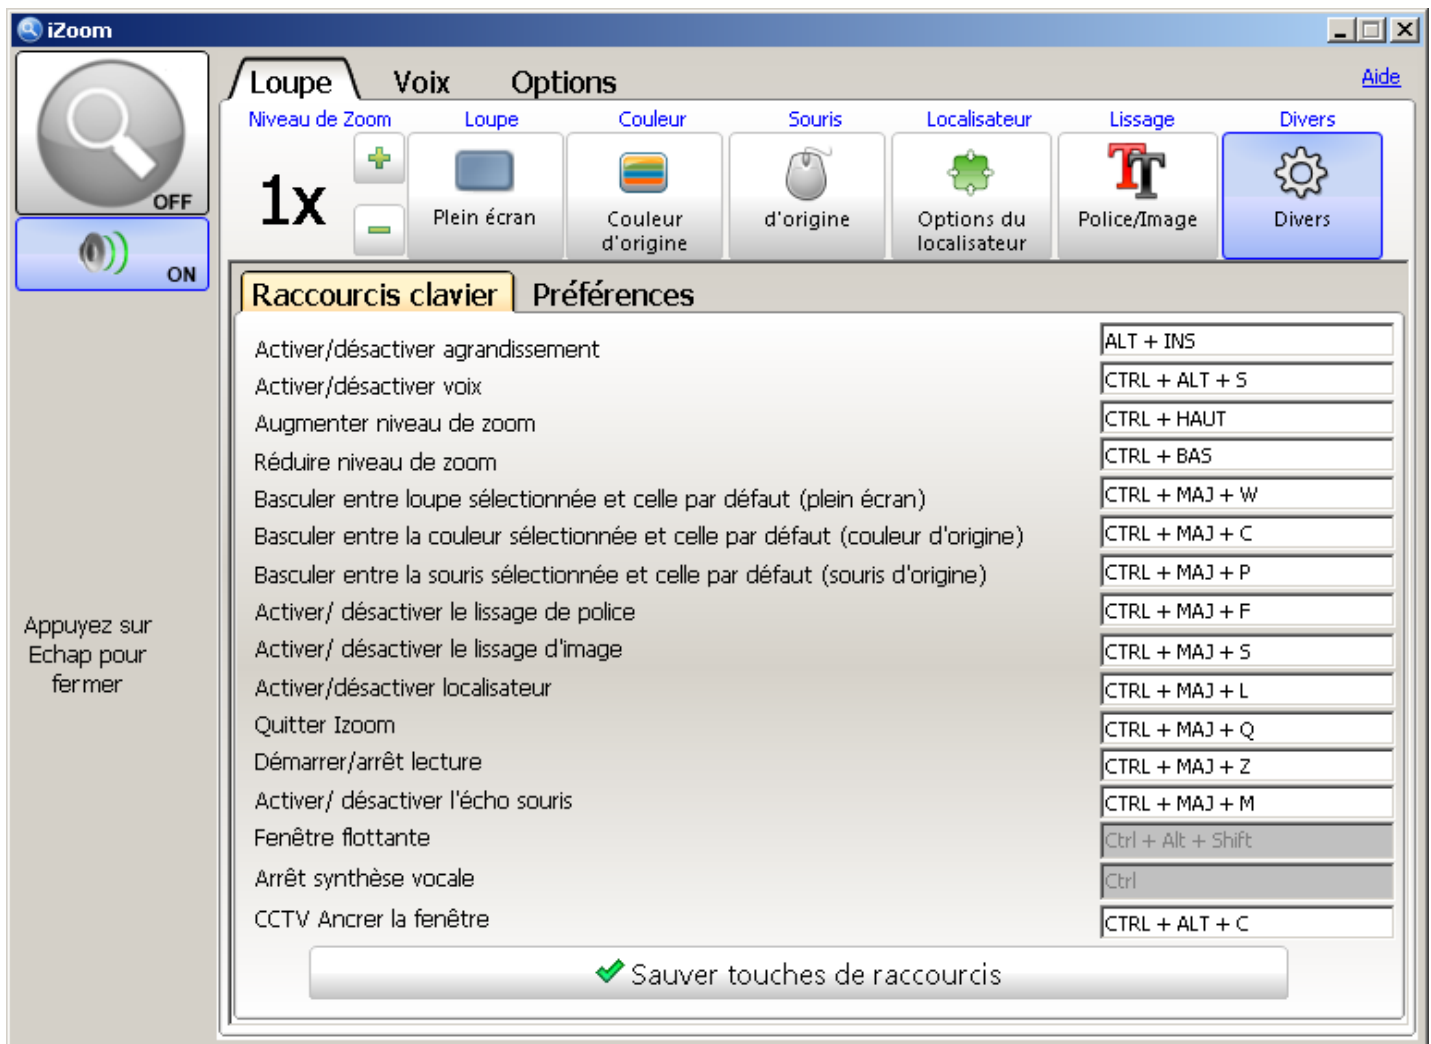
iZoom

OFF

ON

Appuyez sur Echap pour fermer

Loupe Voix Options

Aide

Niveau de Zoom
1x
+
−

Loupe
Plein écran

Couleur
Couleur d'origine

Souris
d'origine

Localisateur
Options du localisateur

Lissage
Police/Image

Divers
Divers

Raccourcis clavier Préférences

| | |
|---|---|
| Activer/désactiver agrandissement | ALT + INS |
| Activer/désactiver voix | CTRL + ALT + S |
| Augmenter niveau de zoom | CTRL + HAUT |
| Réduire niveau de zoom | CTRL + BAS |
| Basculer entre loupe sélectionnée et celle par défaut (plein écran) | CTRL + MAJ + W |
| Basculer entre la couleur sélectionnée et celle par défaut (couleur d'origine) | CTRL + MAJ + C |
| Basculer entre la souris sélectionnée et celle par défaut (souris d'origine) | CTRL + MAJ + P |
| Activer/ désactiver le lissage de police | CTRL + MAJ + F |
| Activer/ désactiver le lissage d'image | CTRL + MAJ + S |
| Activer/désactiver localisateur | CTRL + MAJ + L |
| Quitter Izoom | CTRL + MAJ + Q |
| Démarrer/arrêt lecture | CTRL + MAJ + Z |
| Activer/ désactiver l'écho souris | CTRL + MAJ + M |
| Fenêtre flottante | Ctrl + Alt + Shift |
| Arrêt synthèse vocale | Ctrl |
| CCTV Ancrer la fenêtre | CTRL + ALT + C |

Sauver touches de raccourcis